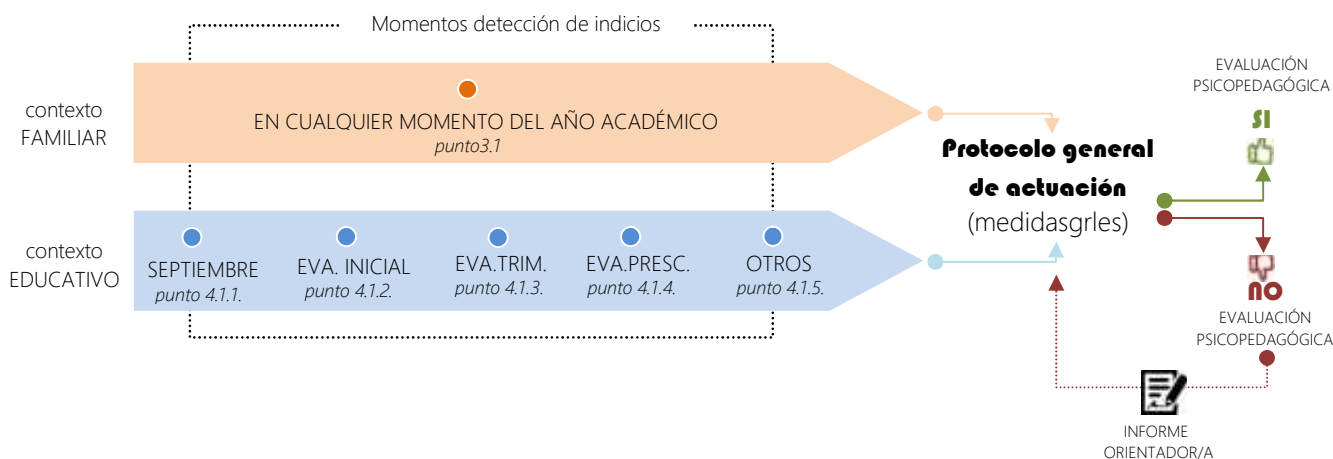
Momentos detección de indicios

contexto FAMILIAR

EN CUALQUIER MOMENTO DEL AÑO ACADÉMICO
punto3.1

contexto EDUCATIVO

SEPTIEMBRE
punto 4.1.1.

EVA. INICIAL
punto 4.1.2.

EVA.TRIM.
punto 4.1.3.

EVA.PRESC.
punto 4.1.4.

OTROS
punto 4.1.5.

Protocolo general de actuación
(medidasgrles)

EVALUACIÓN PSICOPEDAGÓGICA

SI

NO

EVALUACIÓN PSICOPEDAGÓGICA

INFORME ORIENTADOR/A